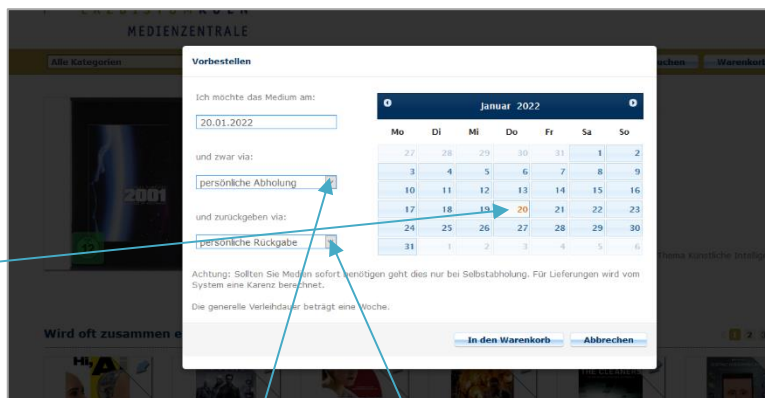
MEDIENZENTRALE

Alle Kategorien

uchen

Warenkorb

Vorbestellen

Ich möchte das Medium am:

20.01.2022

und zwar via:

persönliche Abholung

und zurückgeben via:

persönliche Rückgabe

Januar 2022

| Mo | Di | Mi | Do | Fr | Sa | So |
|---|---|---|---|---|---|---|
| 27 | 28 | 29 | 30 | 31 | 1 | 2 |
| 3 | 4 | 5 | 6 | 7 | 8 | 9 |
| 10 | 11 | 12 | 13 | 14 | 15 | 16 |
| 17 | 18 | 19 | 20 | 21 | 22 | 23 |
| 24 | 25 | 26 | 27 | 28 | 29 | 30 |
| 31 | 1 | 2 | 3 | 4 | 5 | 6 |

Achtung: Sollten Sie Medien sofort benötigen geht dies nur bei Selbstabholung. Für Lieferungen wird vom System eine Karenz berechnet.

Die generelle Verleihdauer beträgt eine Woche.

In den Warenkorb

Abbrechen

2001

Thema künstliche Intellig

Wird oft zusammen e

1 2 3